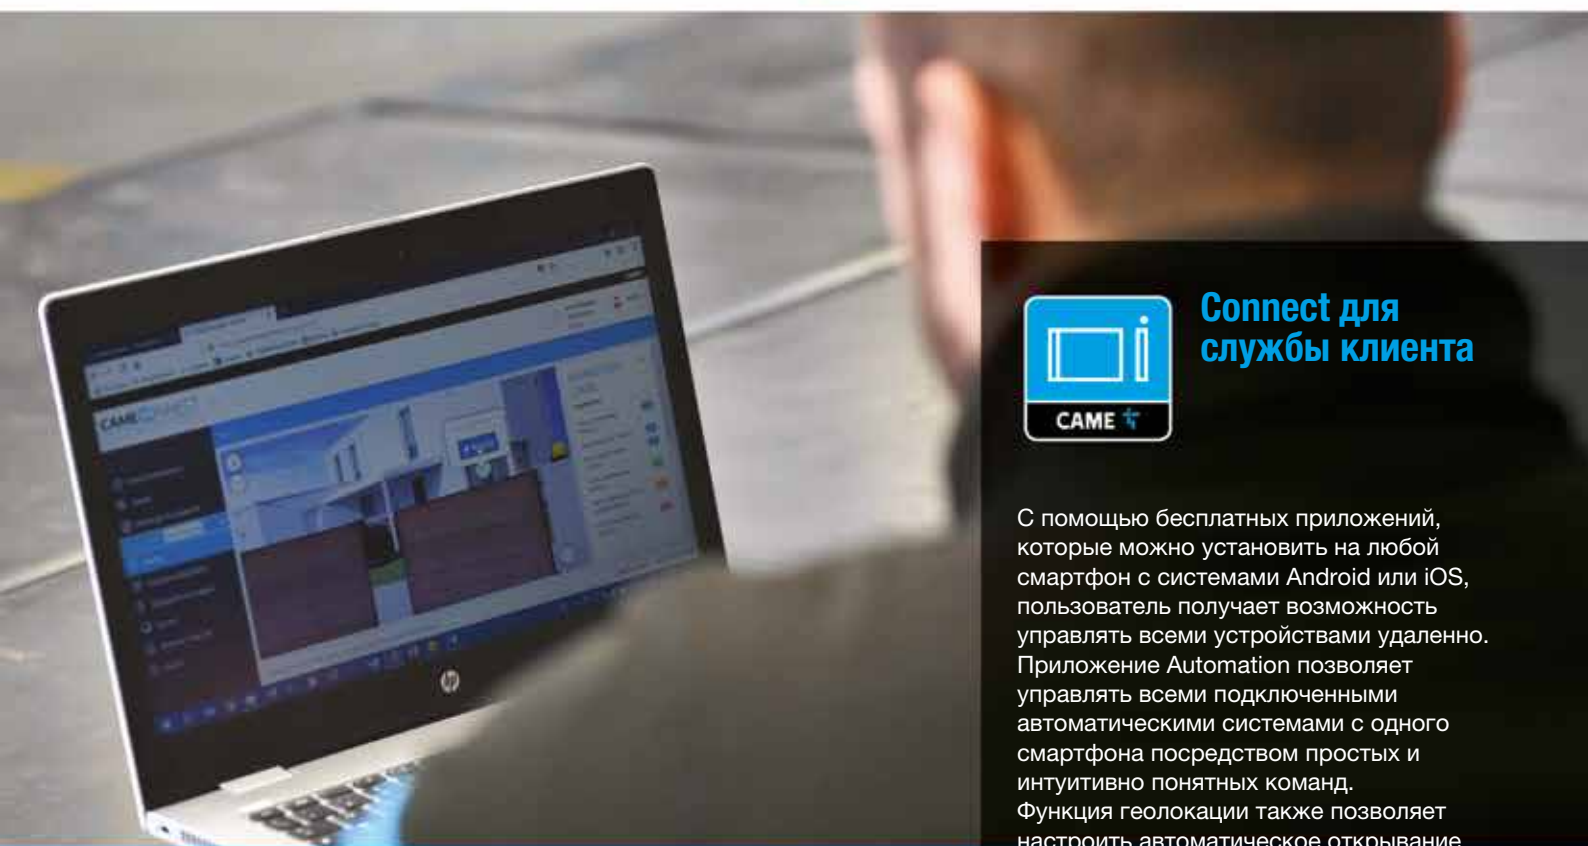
CAME

Connect для службы клиента

С помощью бесплатных приложений, которые можно установить на любой смартфон с системами Android или iOS, пользователь получает возможность управлять всеми устройствами удаленно. Приложение Automation позволяет управлять всеми подключенными автоматическими системами с одного смартфона посредством простых и интуитивно понятных команд. Функция геолокации также позволяет настроить автоматическое открывание